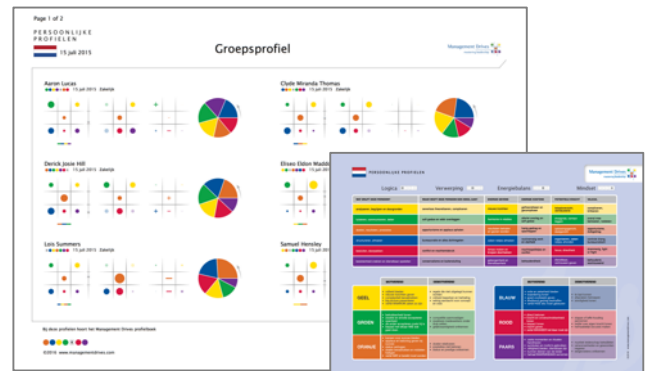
Page 1 of 2

PERSOONLIJKE PROFIELEN
15 juli 2015

Groepsprofiel

Management Drives

Aaron Lucas
15 juli 2015 Zakelijk

Clyde Miranda Thomas
15 juli 2015 Zakelijk

Derick Josie Hill
15 juli 2015 Zakelijk

Elises Eldon Madd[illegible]

Lois Summers
15 juli 2015 Zakelijk

Samuel Hensley

Bij deze profielen hoort het Management Drives profielboek.

©2016 www.managementdrives.com

PERSOONLIJKE PROFIELEN

Management Drives

Logica
Verwerping
Energiebalans
Mindset

GEEL
GROEN
ORANJE
BLAUW
ROOD
PAARS